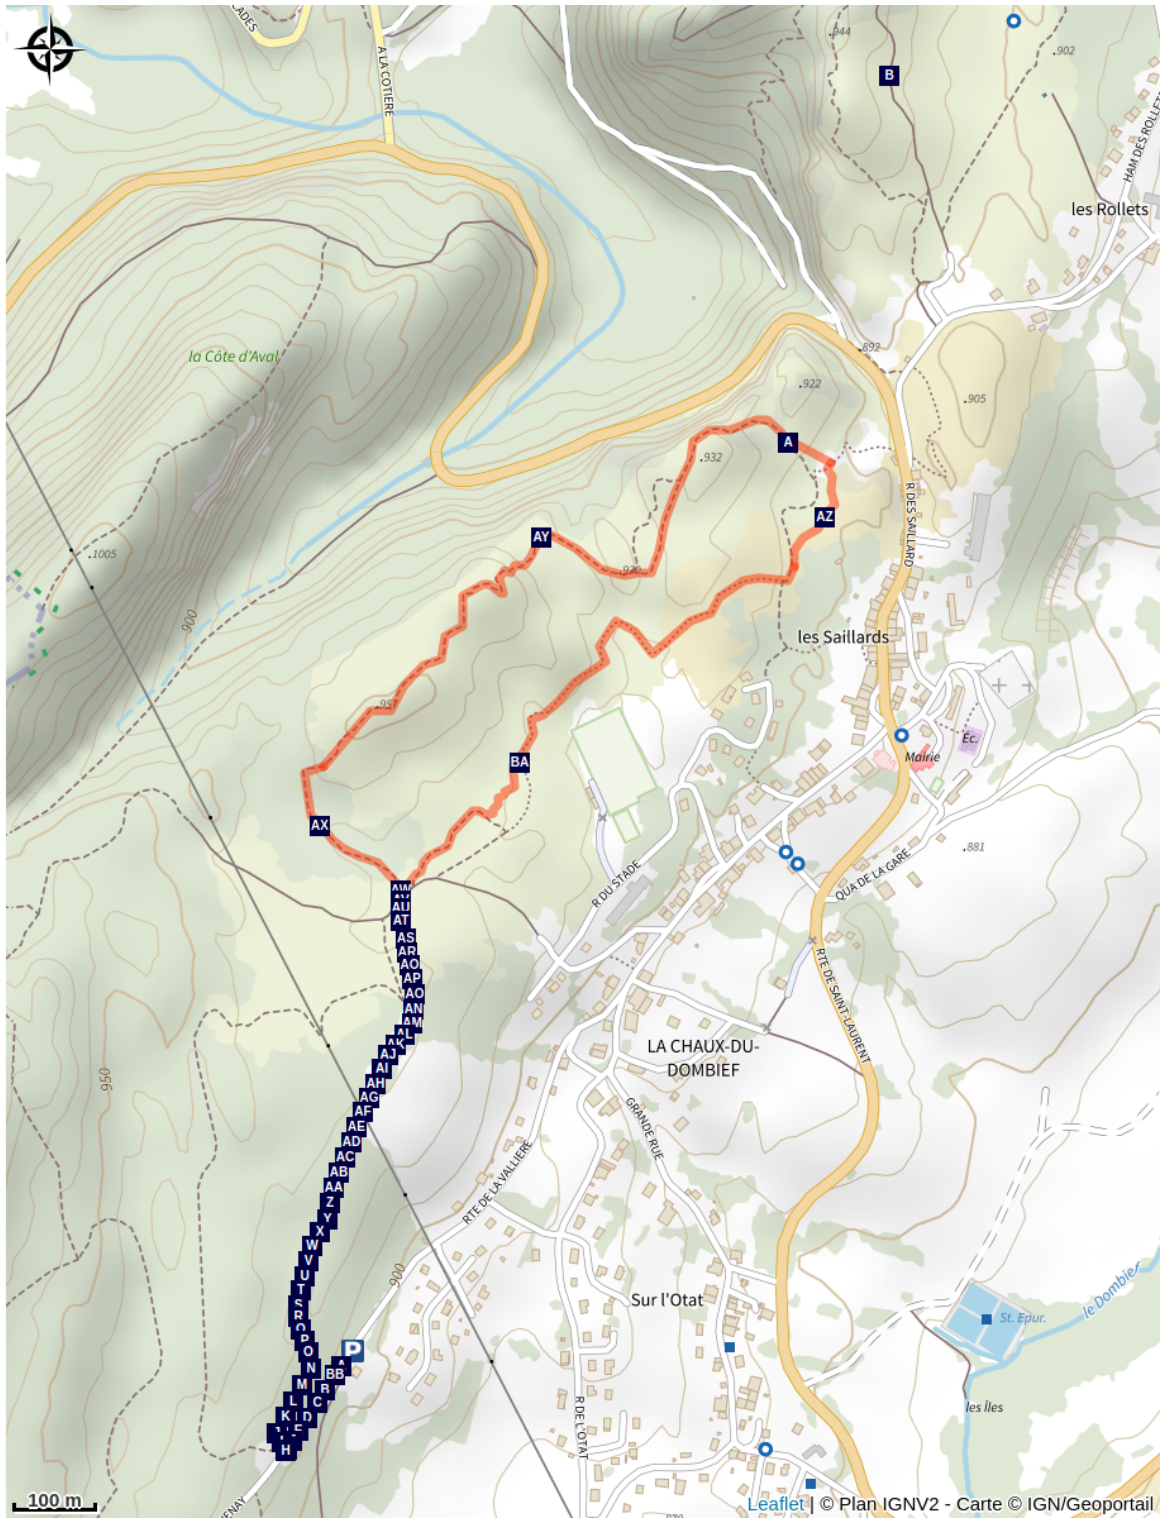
ADES
A LA COTIERE
.944
B
.902
HAM DES ROLLETS
les Rollets
la Côte d'Aval
.892
.922
.905
A
.932
AZ
R DES SAILLARD
AY
.930
.1005
900
les Saillards
.95
BA
Mairie
Ec.
AX
.881
R DU STADE
QUA DE LA GARE
AW
AV
AU
AT
AS
AR
AQ
AP
AO
AN
AM
AL
AK
AJ
AI
AH
AG
AF
AE
AD
AC
AB
AA
Z
Y
X
W
V
U
T
S
R
Q
P
O
N
M
L
K
J
I
H
G
F
E
D
C
B
A
BB
P
RTE DE SAINT-LAURENT
LA CHAUX-DU-DOMBIEF
950
GRANDE RUE
RTE DE LA VALLIERE
900
Sur l'Otat
St. Epur.
le Dombief
les Îles
R DE L'OTAT
ENAY
100 m
Leaflet | © Plan IGNV2 - Carte © IGN/Geoportail